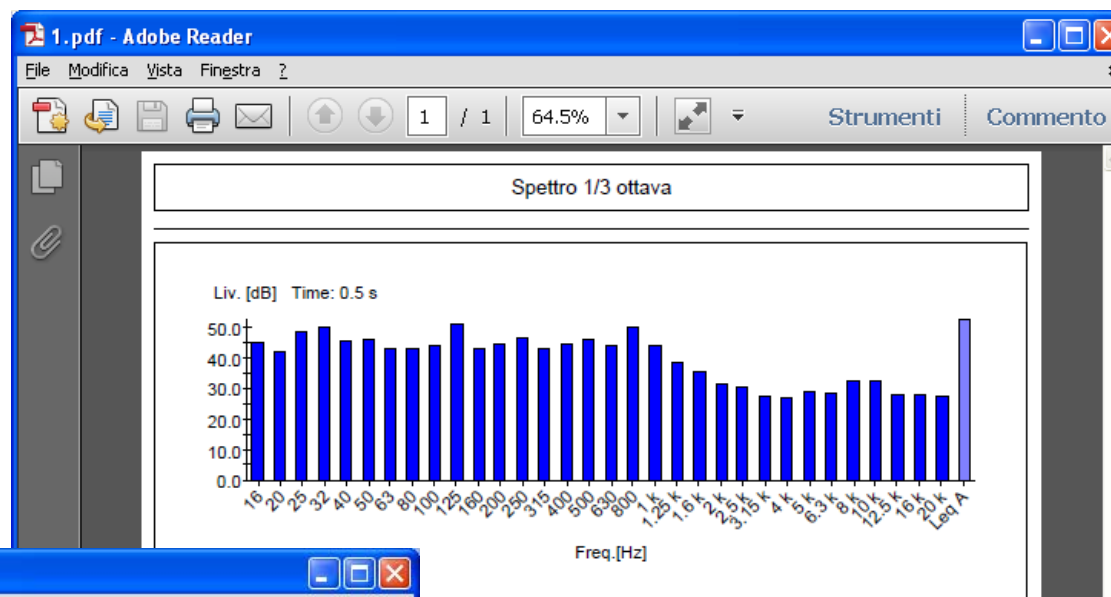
1.pdf - Adobe Reader

File Modifica Vista Finestra ?

1 / 1 64.5% Strumenti Commento

Spettro 1/3 ottava

Liv. [dB] Time: 0.5 s

50.0
40.0
30.0
20.0
10.0
0.0

16 20 25 32 40 50 63 80 100 125 160 200 250 315 400 500 630 800 1 k 1.25 k 1.6 k 2 k 2.5 k 3.15 k 4 k 5 k 6.3 k 8 k 10 k 12.5 k 16 k 20 k Leq A

Freq.[Hz]